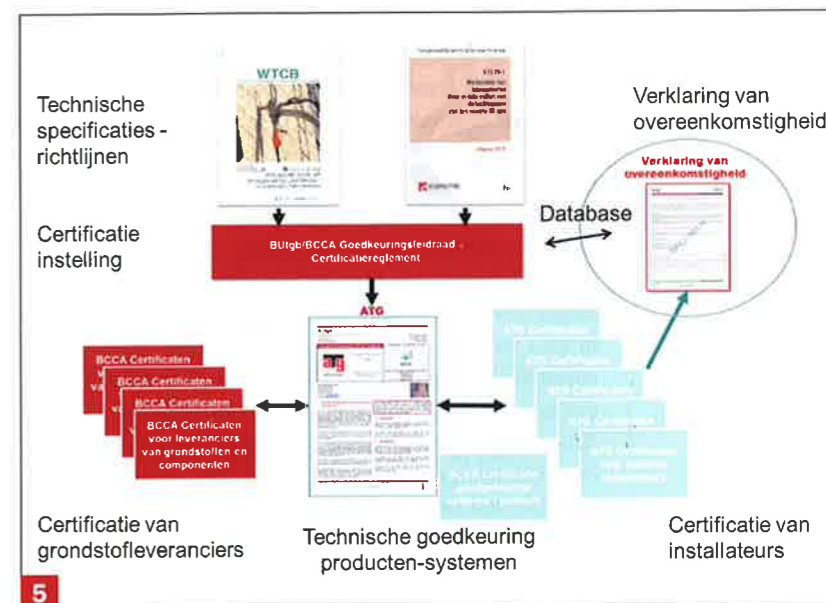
Technische specificaties - richtlijnen

WTCB

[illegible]

Verklaring van overeenkomstigheid

Verklaring van overeenkomstigheid

Database

Certificatie instelling

BUtgb/BCCA Goedkeuringsleidraad - Certificatiereglement

ATG

BCCA Certificaten

BCCA Certificaten

BCCA Certificaten

BCCA Certificaten voor leveranciers van grondstoffen en componenten

ATG Certificaten

ATG Certificaten

ATG Certificaten

ATG Certificaten

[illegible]

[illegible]

Certificatie van grondstofleveranciers

Technische goedkeuring producten-systemen

Certificatie van installateurs

5